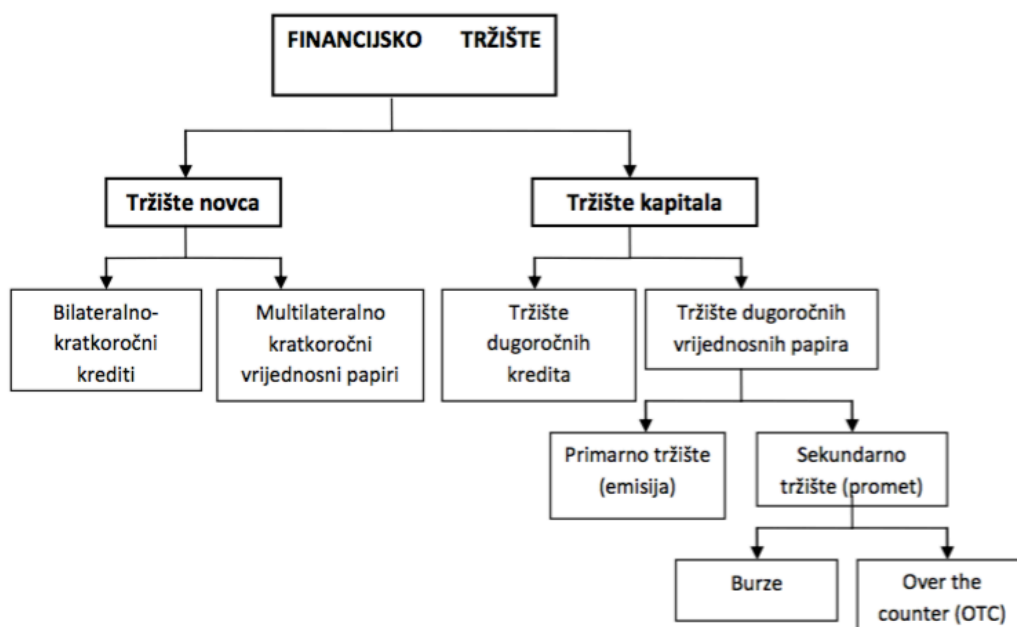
FINANCIJSKO TRŽIŠTE

Tržište novca

Tržište kapitala

Bilateralno-kratkoročni krediti

Multilateralno kratkoročni vrijednosni papiri

Tržište dugoročnih kredita

Tržište dugoročnih vrijednosnih papira

Primarno tržište (emisija)

Sekundarno tržište (promet)

Burze

Over the counter (OTC)